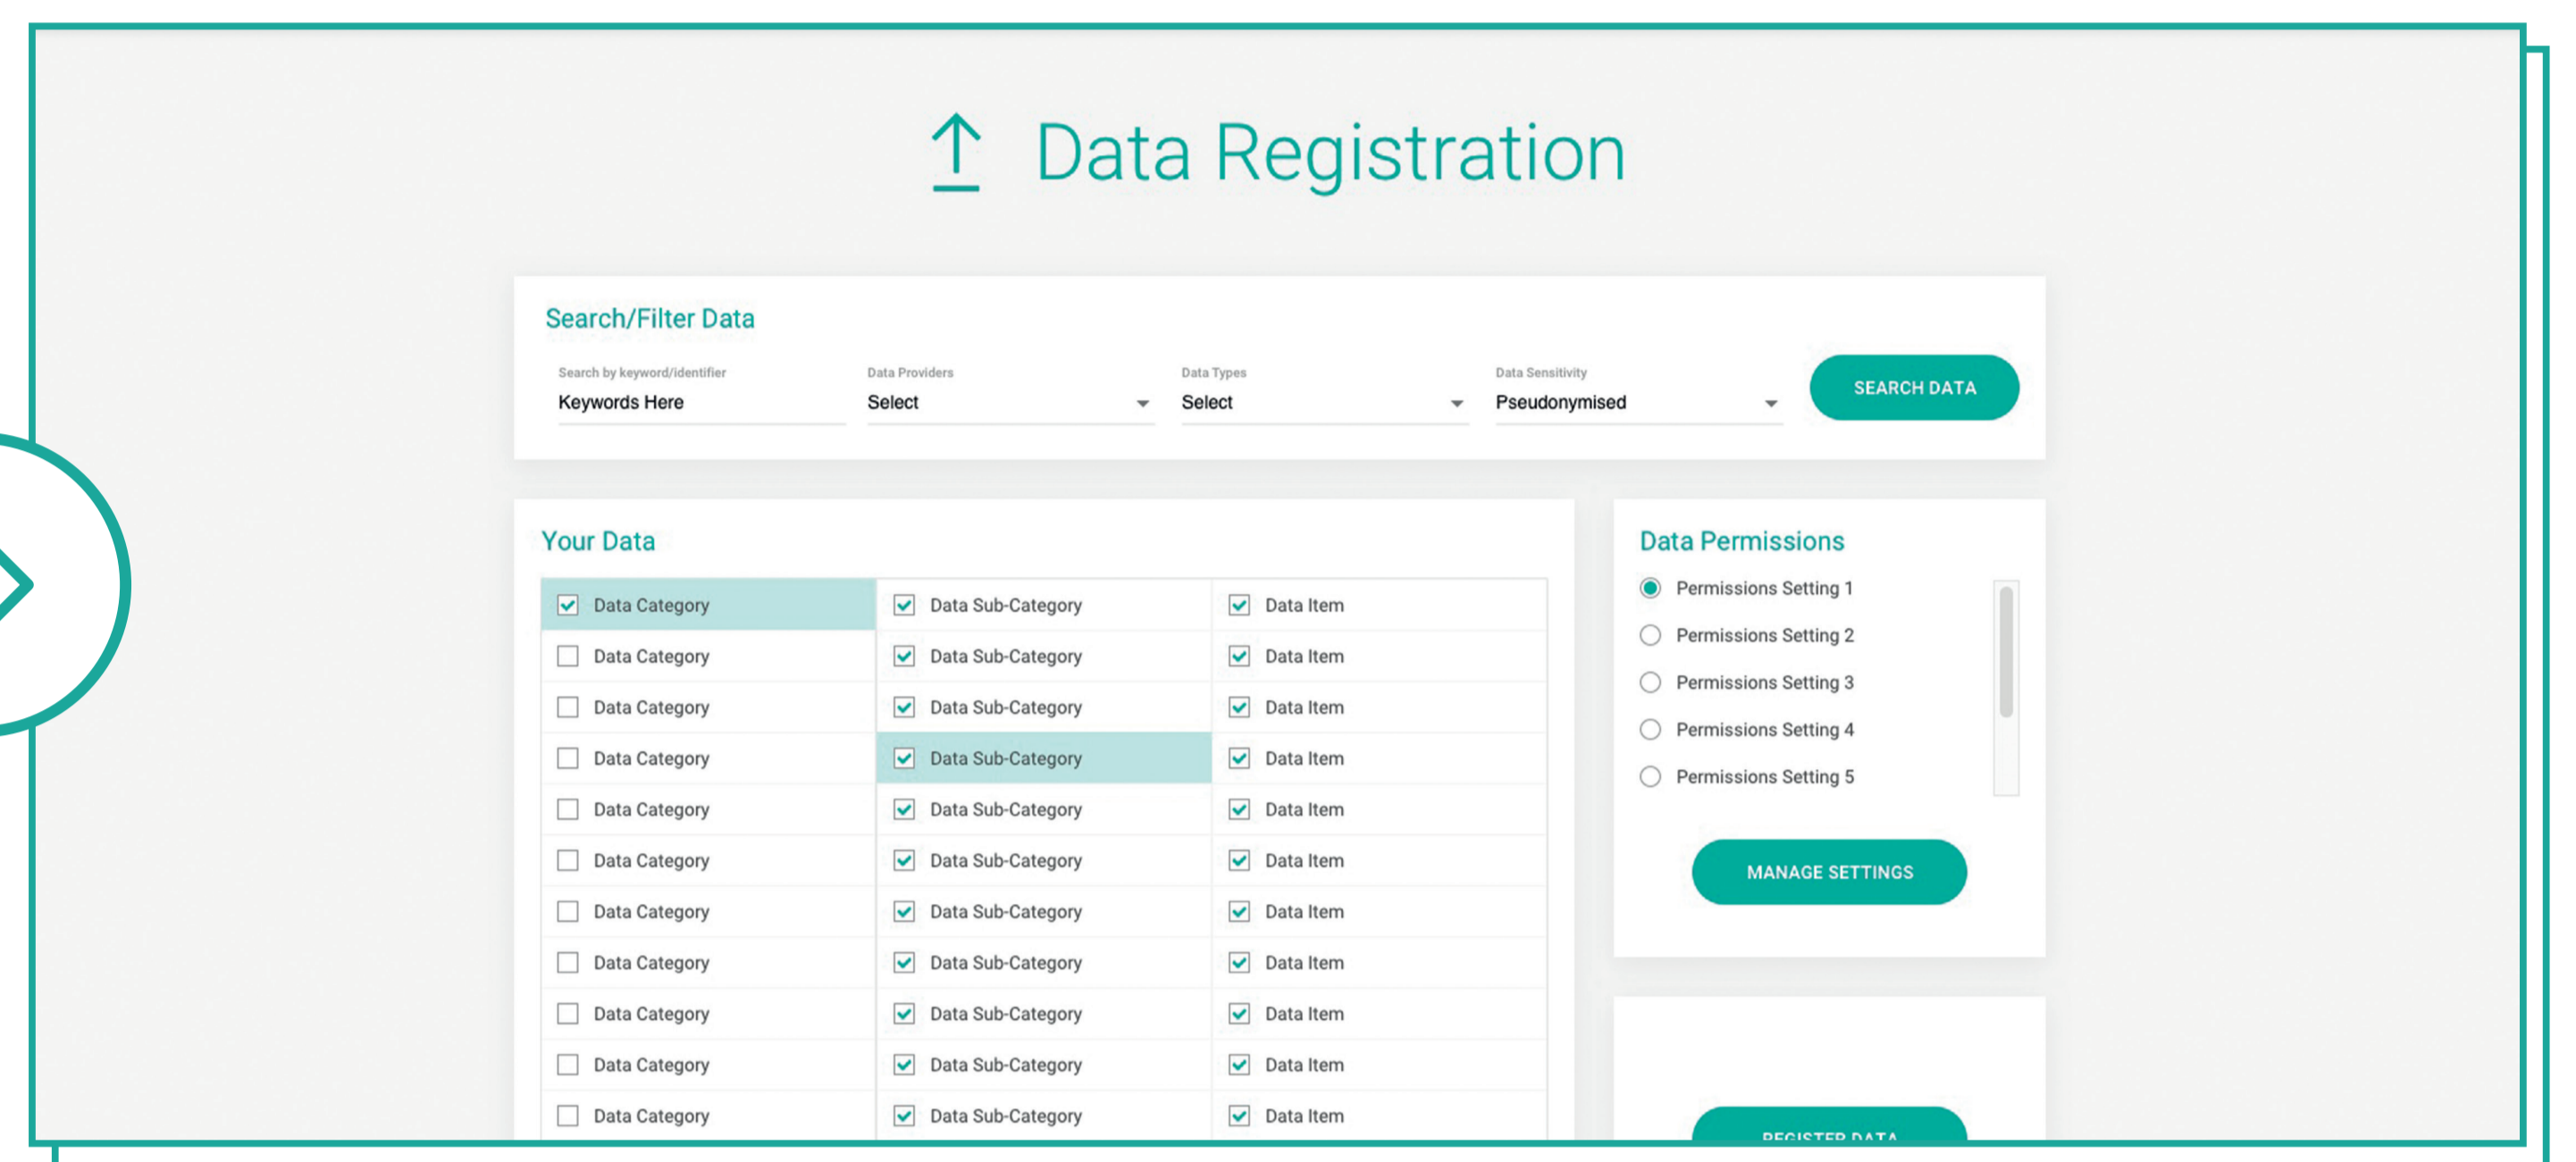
Data Registration

Search/Filter Data

Search by keyword/identifier
Keywords Here

Data Providers
Select

Data Types
Select

Data Sensitivity
Pseudonymised

SEARCH DATA

Your Data

| Data Category | Data Sub-Category | Data Item |
|---|---|---|
| Data Category | Data Sub-Category | Data Item |
| Data Category | Data Sub-Category | Data Item |
| Data Category | Data Sub-Category | Data Item |
| Data Category | Data Sub-Category | Data Item |
| Data Category | Data Sub-Category | Data Item |
| Data Category | Data Sub-Category | Data Item |
| Data Category | Data Sub-Category | Data Item |
| Data Category | Data Sub-Category | Data Item |
| Data Category | Data Sub-Category | Data Item |
| Data Category | Data Sub-Category | Data Item |

Data Permissions

Permissions Setting 1
Permissions Setting 2
Permissions Setting 3
Permissions Setting 4
Permissions Setting 5

MANAGE SETTINGS

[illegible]